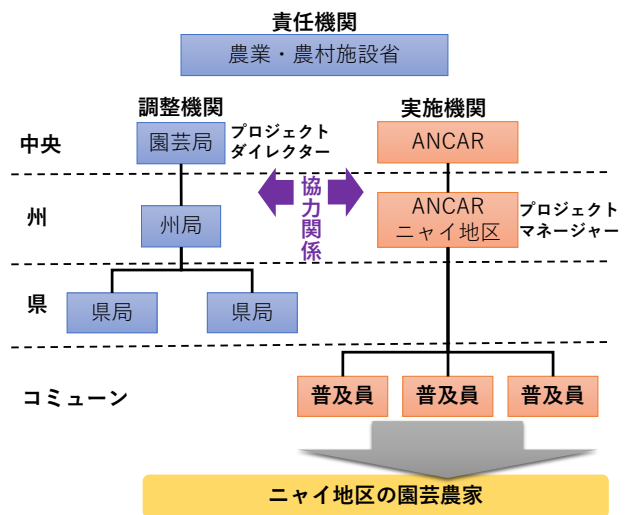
責任機関

農業・農村施設省

調整機関

実施機関

中央

園芸局

プロジェクト ダイレクター

ANCAR

州

協力関係

州局

ANCAR ニャイ地区

プロジェクト マネージャー

県

県局

県局

コミューン

普及員

普及員

普及員

ニャイ地区の園芸農家